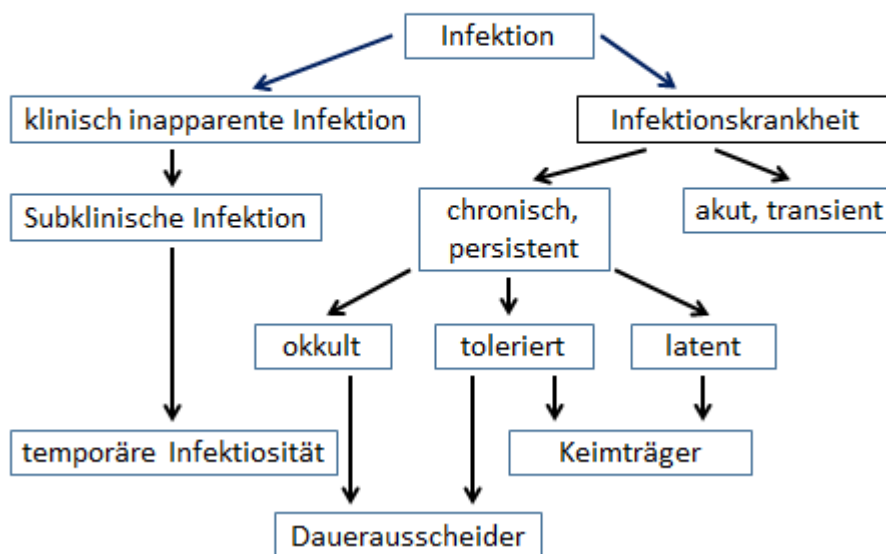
Infektion

klinisch inapparente Infektion

Infektionskrankheit

Subklinische Infektion

chronisch, persistent

akut, transient

okkult

toleriert

latent

temporäre Infektiosität

Keimträger

Dauerausscheider